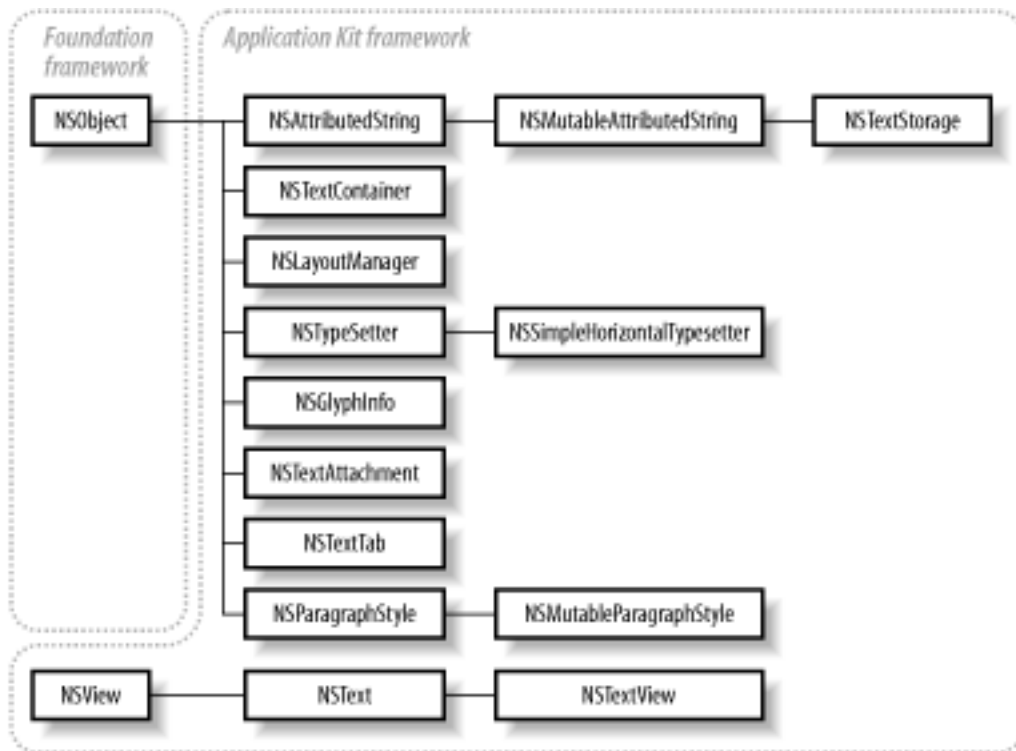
Foundation framework

Application Kit framework

NSObject

NSAttributedString

NSMutableAttributedString

NSTextStorage

NSTextContainer

NSLayoutManager

NSTypeSetter

NSSimpleHorizontalTypesetter

NSGlyphInfo

NSTextAttachment

NSTextTab

NSParagraphStyle

NSMutableParagraphStyle

NSView

NSText

NSTextView